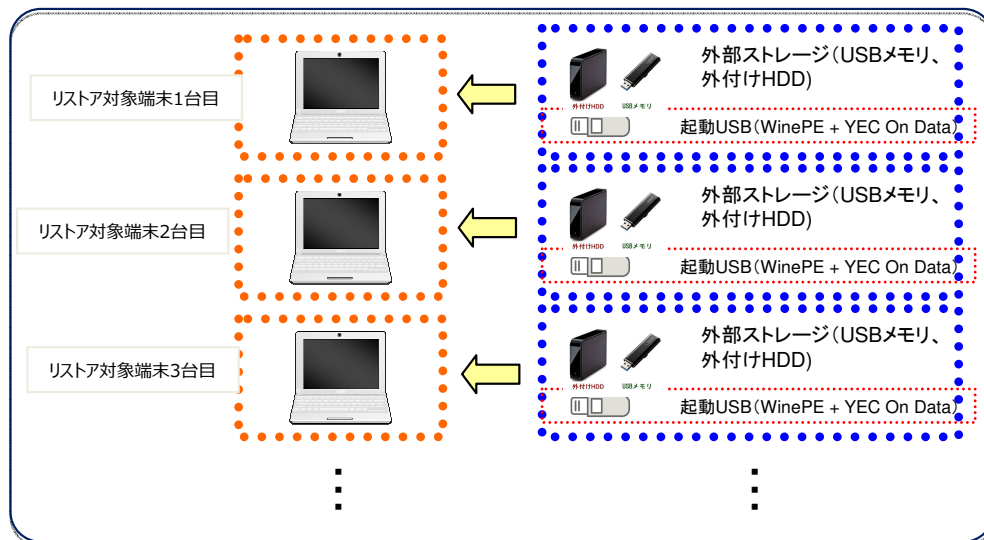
リストア対象端末1台目

外付けHDD USBメモリ

外部ストレージ(USBメモリ、外付けHDD)

起動USB(WinePE + YEC On Data)

リストア対象端末2台目

外付けHDD USBメモリ

外部ストレージ(USBメモリ、外付けHDD)

起動USB(WinePE + YEC On Data)

リストア対象端末3台目

外付けHDD USBメモリ

外部ストレージ(USBメモリ、外付けHDD)

起動USB(WinePE + YEC On Data)

⋮

⋮